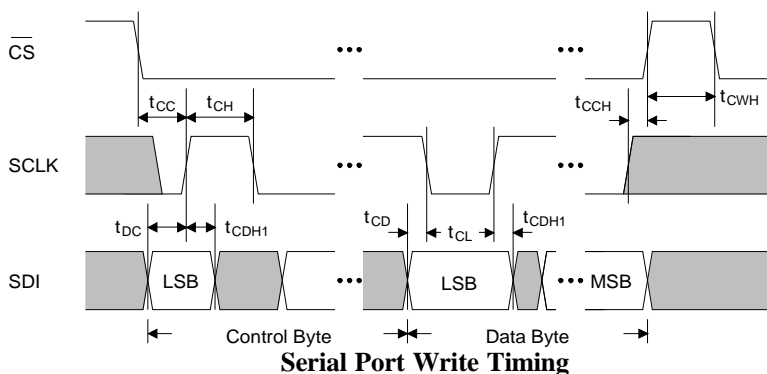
$\overline{CS}$

•••

•••

$t_{CC}$ $t_{CH}$

$t_{CCH}$ $t_{CWH}$

SCLK

•••

•••

$t_{DC}$ $t_{CDH1}$ $t_{CD}$ $t_{CL}$ $t_{CDH1}$

SDI

LSB

•••

LSB

••• MSB

Control Byte

Data Byte

**Serial Port Write Timing**